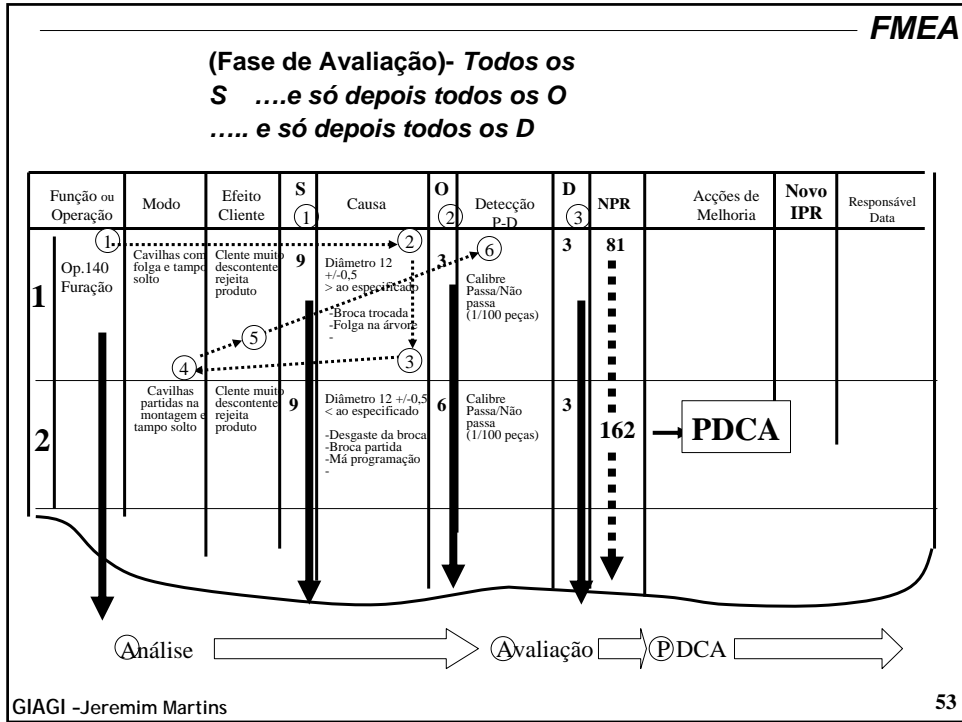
FMEA

(Fase de Avaliação)- Todos os S ….e só depois todos os O ….. e só depois todos os D

| Função ou Operação | Modo | Efeito Cliente | S ① | Causa | O ② | Detecção P-D | D ③ | NPR | Acções de Melhoria | Novo IPR | Responsável Data |
|---|---|---|---|---|---|---|---|---|---|---|---|
| 1 ① Op.140 Furação | Cavilhas com folga e tampo solto | Clente muito descontente rejeita produto | 9 | ② Diâmetro 12 +/-0,5 > ao especificado -Broca trocada -Folga na árvore - ③ | 3 | ⑥ Calibre Passa/Não passa (1/100 peças) | 3 | 81 | | | |
| 2 ④ ⑤ | Cavilhas partidas na montagem e tampo solto | Clente muito descontente rejeita produto | 9 | Diâmetro 12 +/-0,5 < ao especificado -Desgaste da broca -Broca partida -Má programação - | 6 | Calibre Passa/Não passa (1/100 peças) | 3 | 162 | PDCA | | |

Ⓐnálise Ⓐvaliação ⓅDCA

GIAGI –Jeremim Martins

53